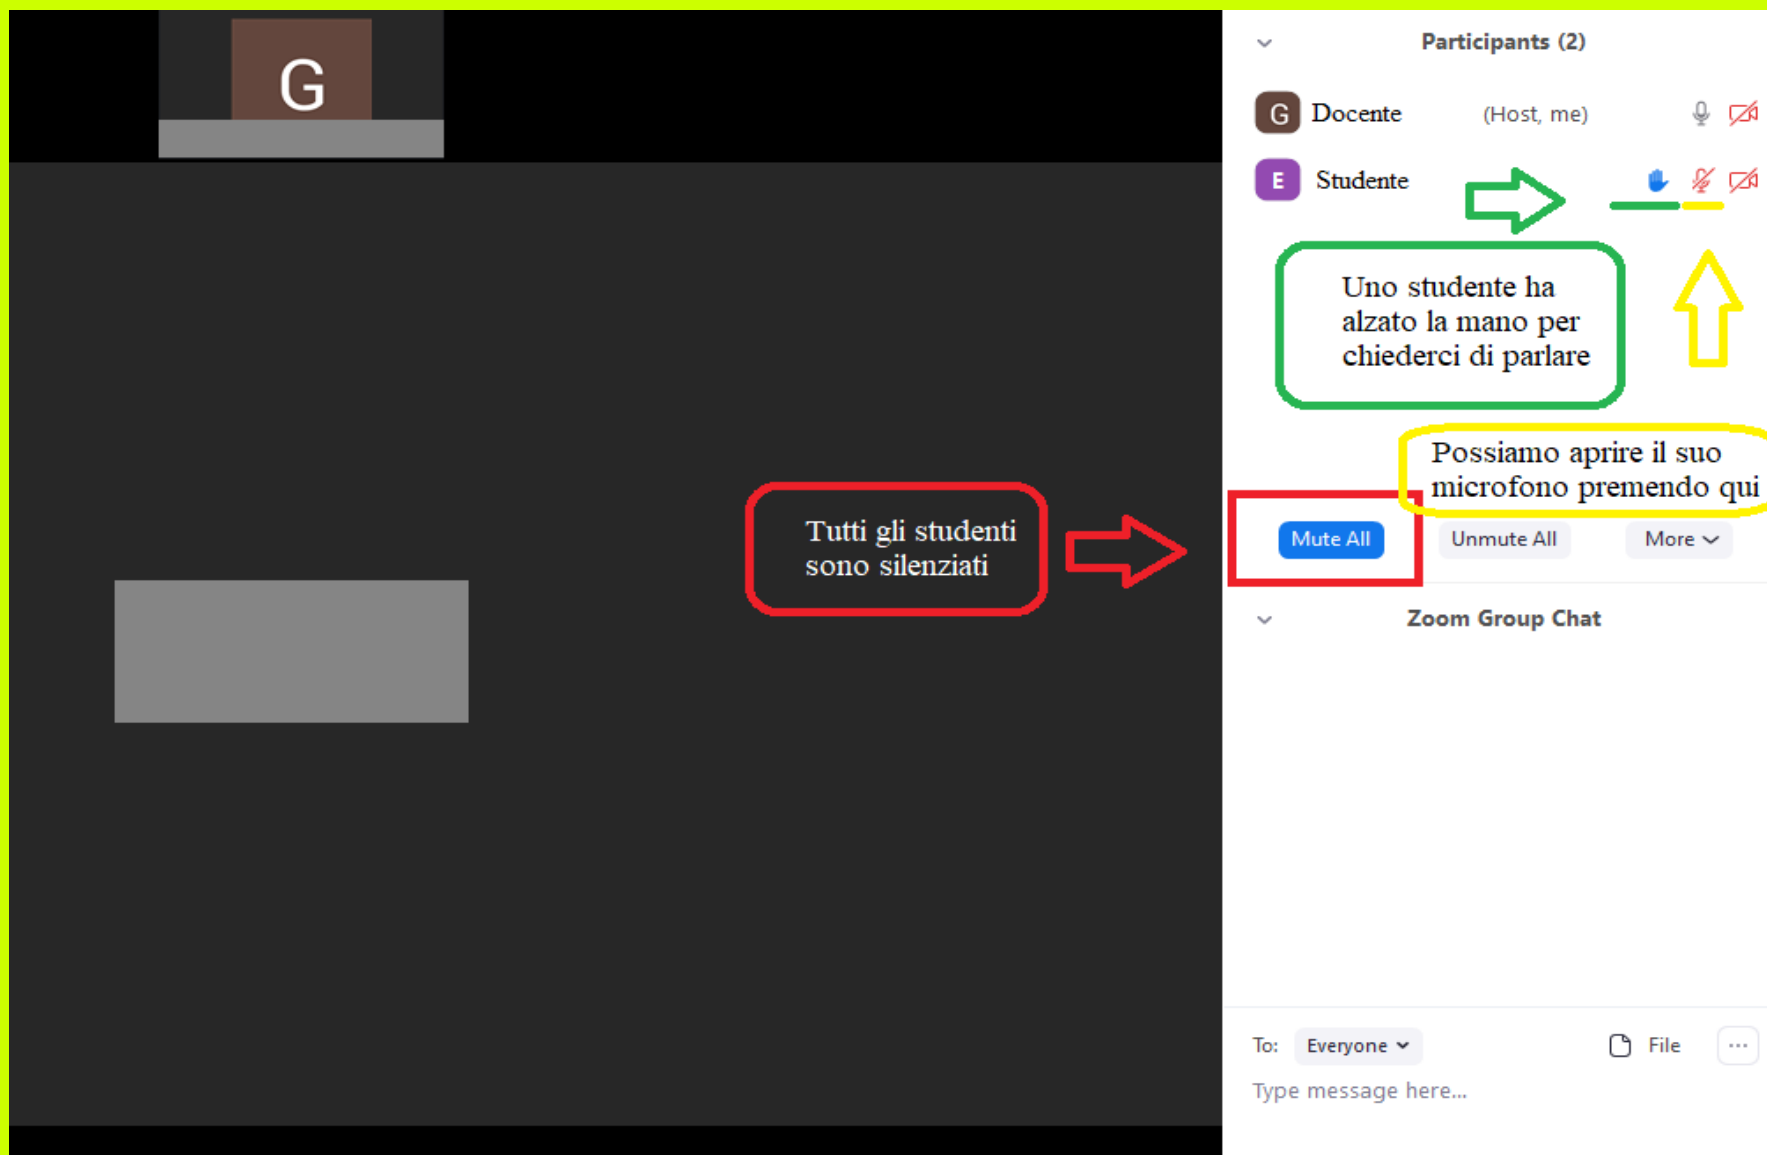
G

Participants (2)

G Docente (Host, me)

E Studente

Uno studente ha alzato la mano per chiederci di parlare

Possiamo aprire il suo microfono premendo qui

Tutti gli studenti sono silenziati

Mute All

Unmute All

More

Zoom Group Chat

To: Everyone

File

...

Type message here...